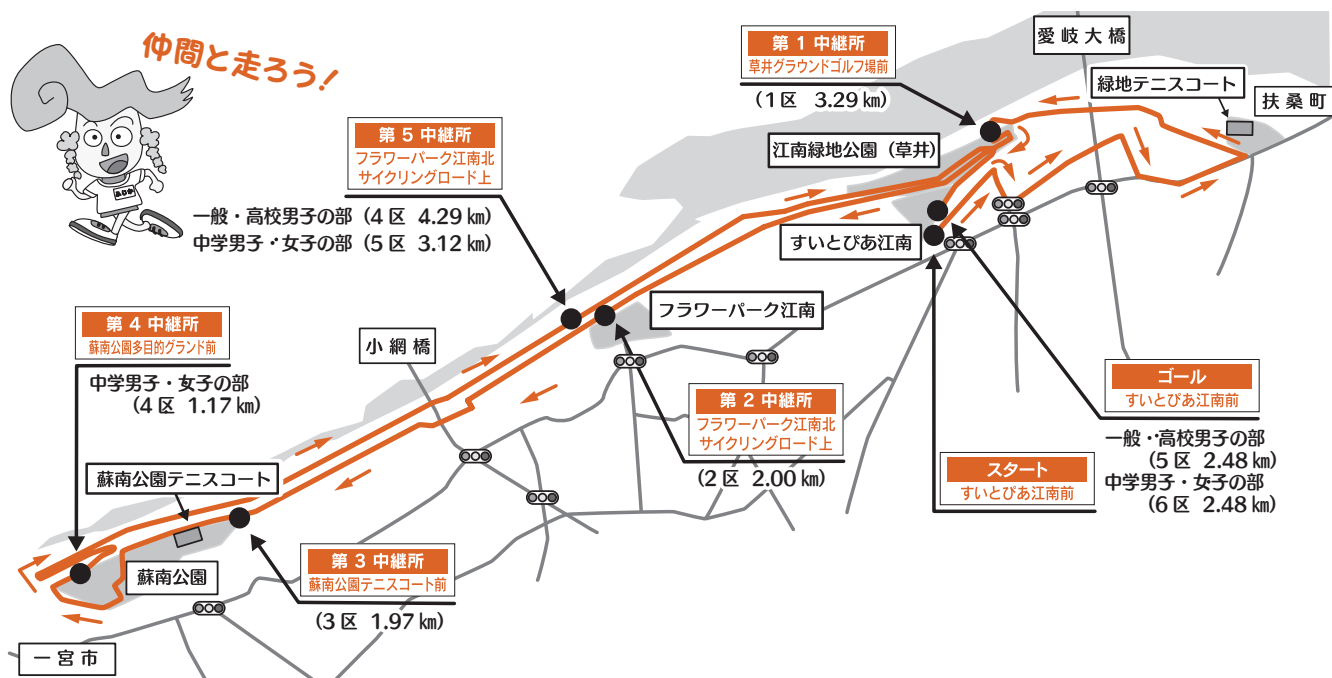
仲間と走ろう!

第 1 中継所
草井グラウンドゴルフ場前
(1区 3.29㎞)

愛岐大橋
緑地テニスコート
扶桑町
江南緑地公園(草井)
すいとぴあ江南

第 5 中継所
フラワーパーク江南北
サイクリングロード上
一般・高校男子の部(4区 4.29㎞)
中学男子・女子の部(5区 3.12㎞)

フラワーパーク江南
小網橋

第 4 中継所
蘇南公園多目的グランド前
中学男子・女子の部
(4区 1.17㎞)

第 2 中継所
フラワーパーク江南北
サイクリングロード上
(2区 2.00㎞)

ゴール
すいとぴあ江南前
一般・高校男子の部
(5区 2.48㎞)
中学男子・女子の部
(6区 2.48㎞)

スタート
すいとぴあ江南前

蘇南公園テニスコート
蘇南公園

第 3 中継所
蘇南公園テニスコート前
(3区 1.97㎞)

一宮市